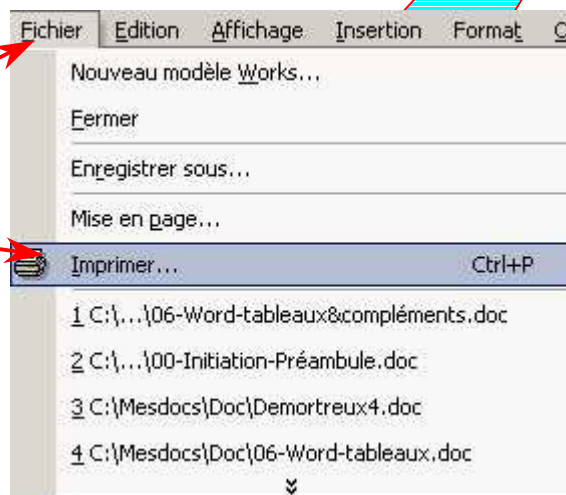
Fichier Edition Affichage Insertion Format O

Nouveau modèle Works...

Fermer

Enregistrer sous...

Mise en page...

Imprimer... Ctrl+P

1 C:\...\06-Word-tableaux&compléments.doc

2 C:\...\00-Initiation-Préambule.doc

3 C:\Mesdocs\Doc\Demortreux4.doc

4 C:\Mesdocs\Doc\06-Word-tableaux.doc